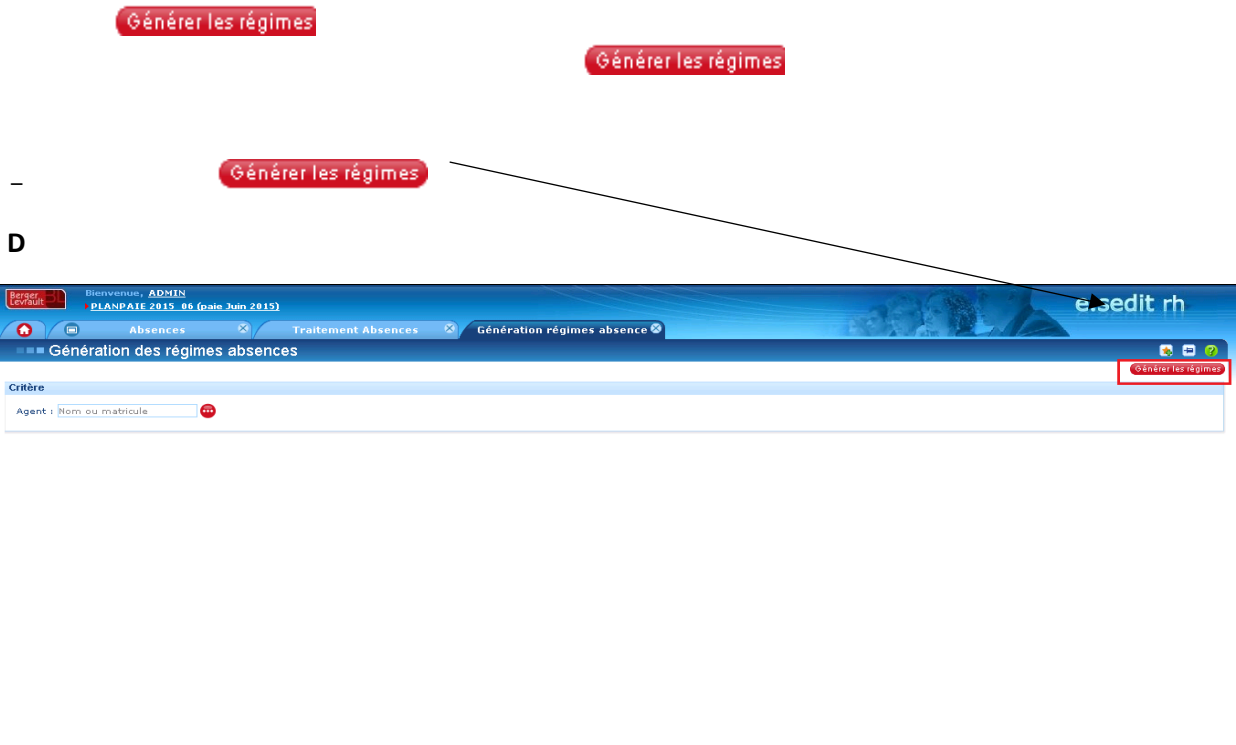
Générer les régimes

Générer les régimes

– Générer les régimes

D

Berger Levrault BL

Bienvenue, ADMIN

PLANPAIE 2015_06 (paie Juin 2015)

e.sedit rh

Absences

Traitement Absences

Génération régimes absence

Génération des régimes absences

Générer les régimes

Critère

Agent : Nom ou matricule